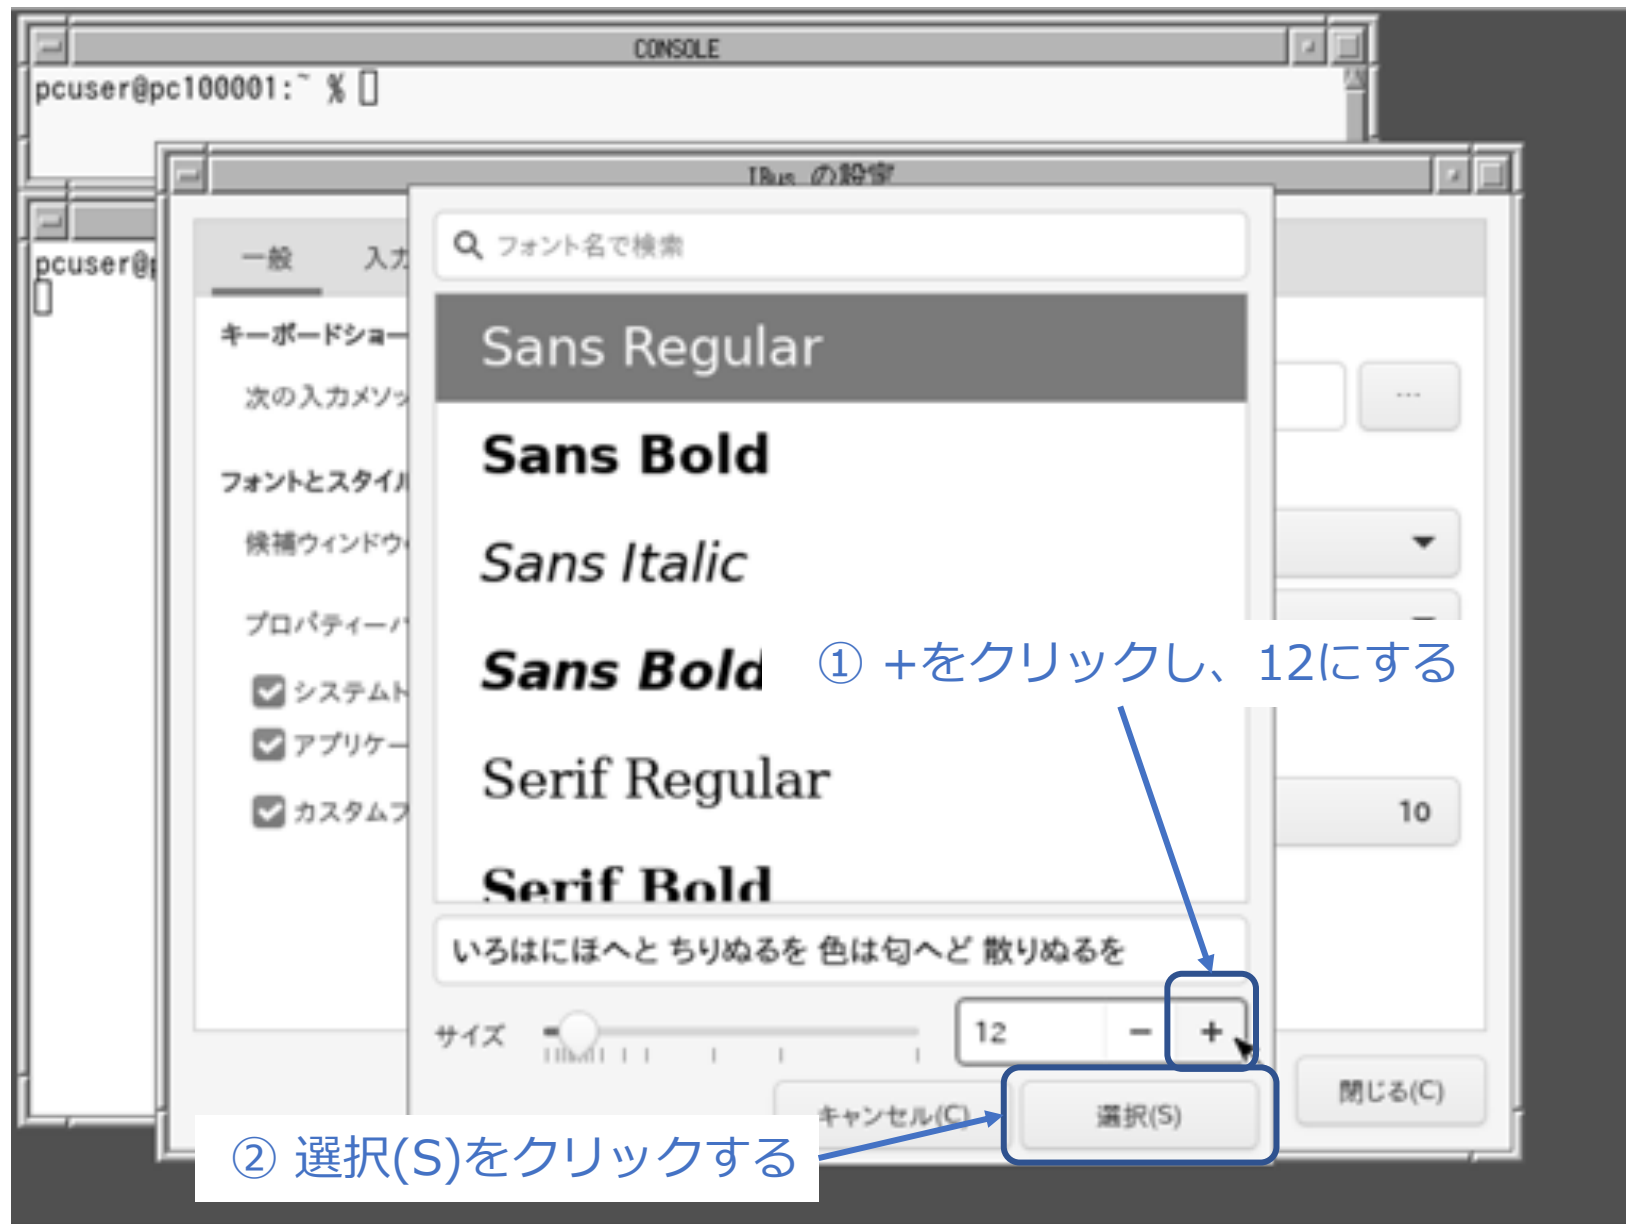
CONSOLE

pcuser@pc100001:~ %

IBus の設定

pcuser@

一般

入力

キーボードショー

次の入力メソッ

フォントとスタイル

候補ウィンドウ

プロパティーパ

システムト

アプリケー

カスタムフ

フォント名で検索

Sans Regular

Sans Bold

Sans Italic

Sans Bold

Serif Regular

Serif Bold

いろはにほへと ちりぬるを 色は匂へど 散りぬるを

サイズ

12

−

+

キャンセル(C)

選択(S)

...

10

閉じる(C)

① +をクリックし、12にする

② 選択(S)をクリックする